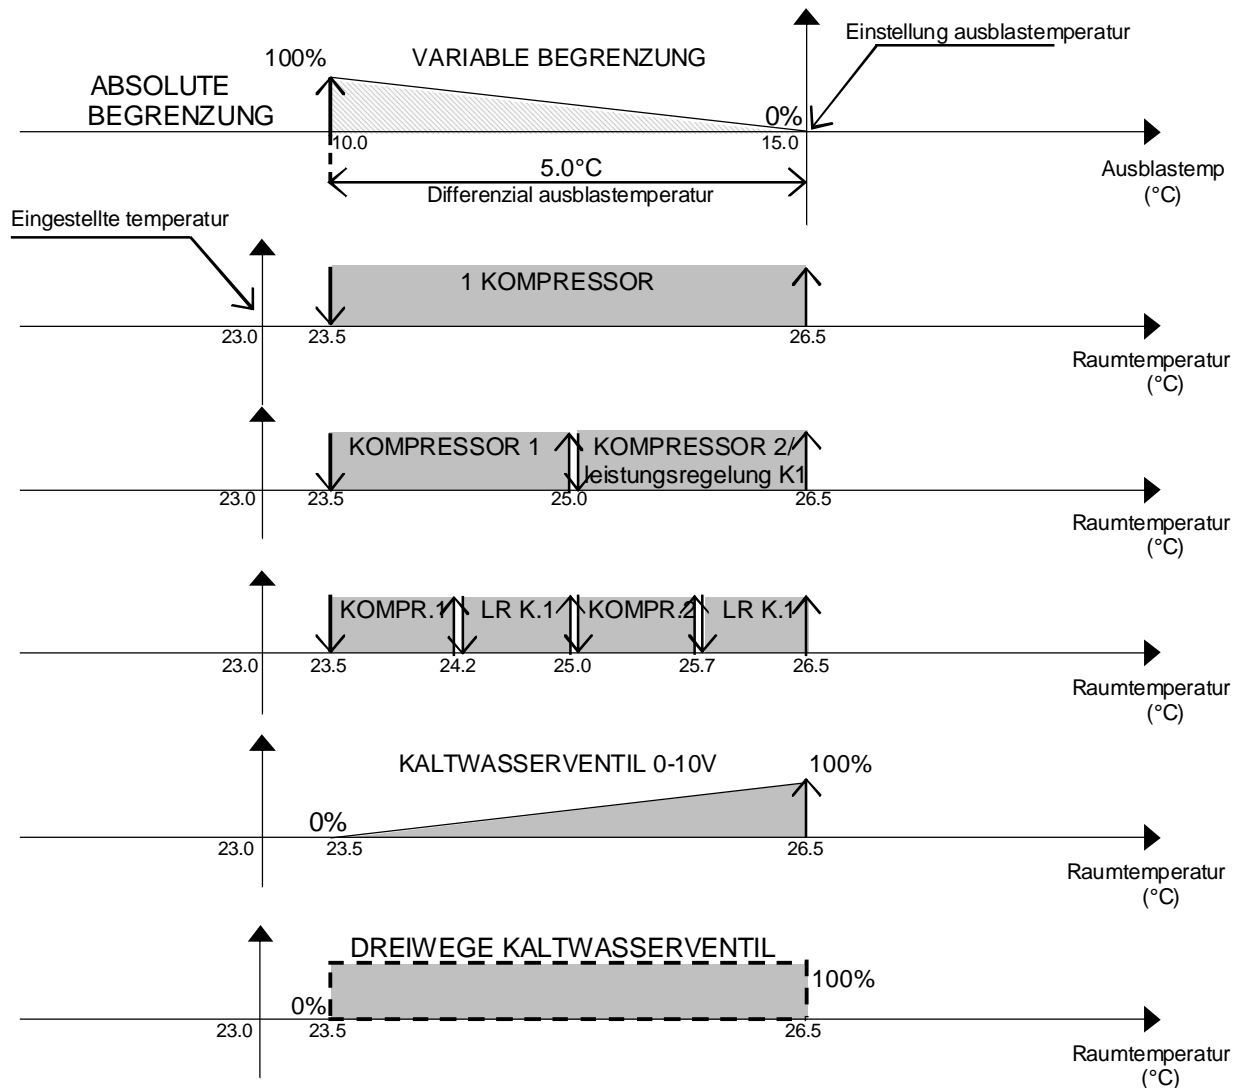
100%
VARIABLE BEGRENZUNG
Einstellung ausblastemperatur
ABSOLUTE BEGRENZUNG
0%
10.0
15.0
5.0°C
Differenzial ausblastemperatur
Ausblastemp (°C)

Eingestellte temperatur
1 KOMPRESSOR
23.0
23.5
26.5
Raumtemperatur (°C)

KOMPRESSOR 1
KOMPRESSOR 2/ Leistungsregelung K1
23.0
23.5
25.0
26.5
Raumtemperatur (°C)

KOMPR.1
LR K.1
KOMPR.2
LR K.1
23.0
23.5
24.2
25.0
25.7
26.5
Raumtemperatur (°C)

KALTWASSERVENTIL 0-10V
100%
0%
23.0
23.5
26.5
Raumtemperatur (°C)

DREIWEGE KALTWASSERVENTIL
100%
0%
23.0
23.5
26.5
Raumtemperatur (°C)